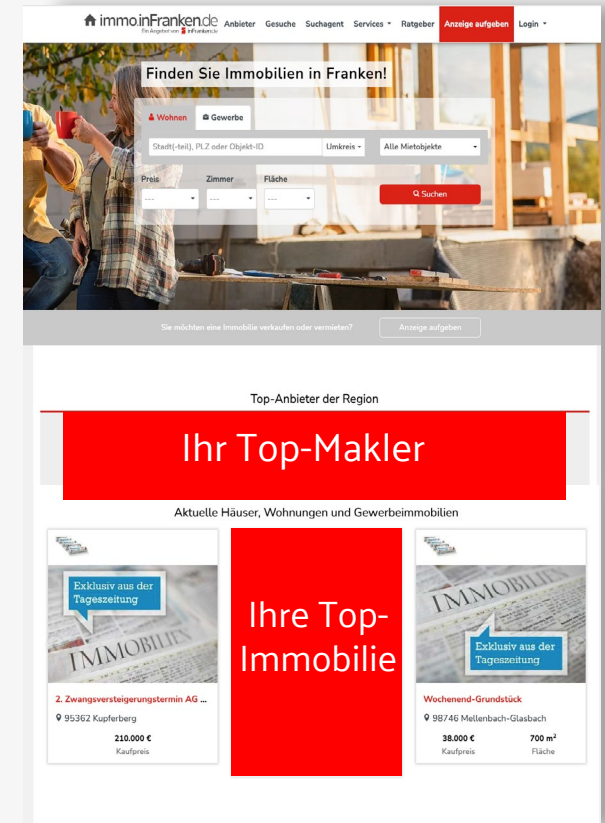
immo.inFranken.de
Ein Angebot von inFranken.de

Anbieter Gesuche Suchagent Services Ratgeber Anzeige aufgeben Login

Finden Sie Immobilien in Franken!

Wohnen Gewerbe

Stadt(-teil), PLZ oder Objekt-ID Umkreis Alle Mietobjekte

Preis Zimmer Fläche

--- --- ---

Suchen

Sie möchten eine Immobilie verkaufen oder vermieten? Anzeige aufgeben

Top-Anbieter der Region

Ihr Top-Makler

Aktuelle Häuser, Wohnungen und Gewerbeimmobilien

Exklusiv aus der Tageszeitung

IMMOBILIEN

2. Zwangsversteigerungstermin AG ...

95362 Kupferberg

210.000 €
Kaufpreis

Ihre Top-Immobilie

IMMOBILIEN

Exklusiv aus der Tageszeitung

Wochenend-Grundstück

98746 Mellenbach-Glasbach

38.000 €
Kaufpreis

700 m$^2$
Fläche